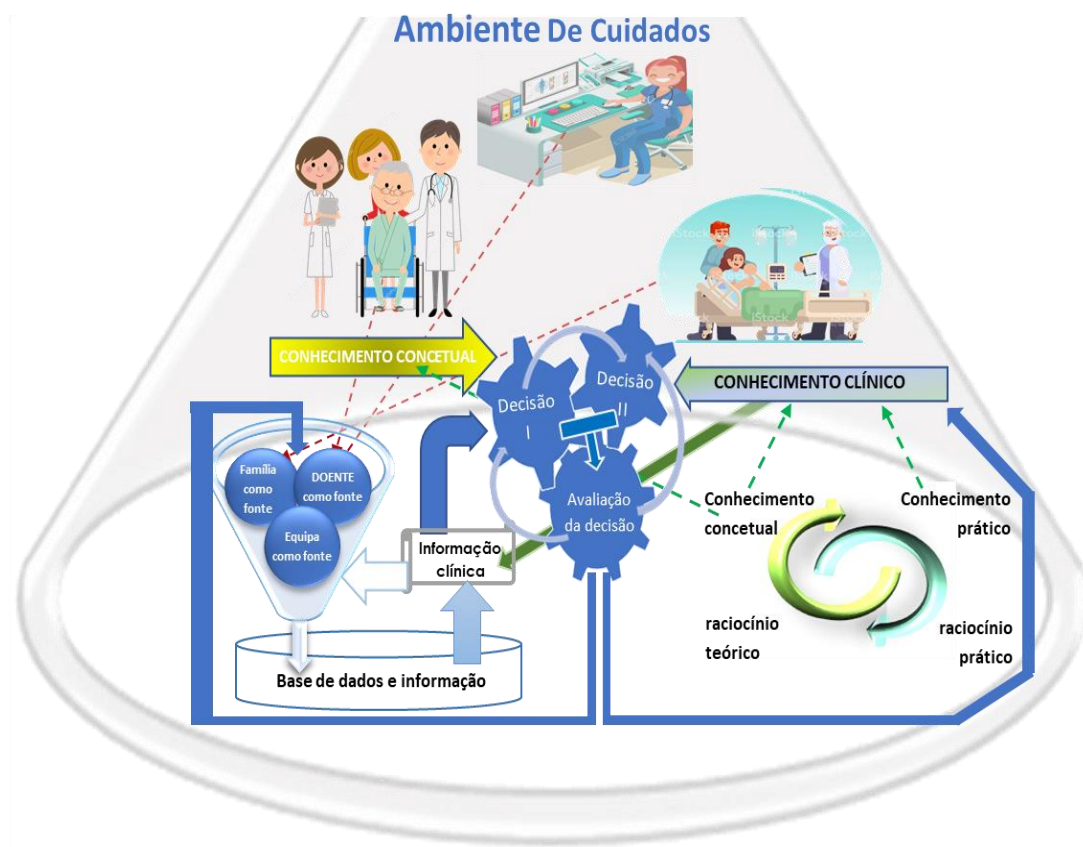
Ambiente De Cuidados

iStock

iStock

CONHECIMENTO CONCETUAL

Decisão I

Decisão II

CONHECIMENTO CLÍNICO

Família como fonte

DOENTE como fonte

Equipa como fonte

Avaliação da decisão

Conhecimento concetual

Conhecimento prático

Informação clínica

raciocínio teórico

raciocínio prático

Base de dados e informação